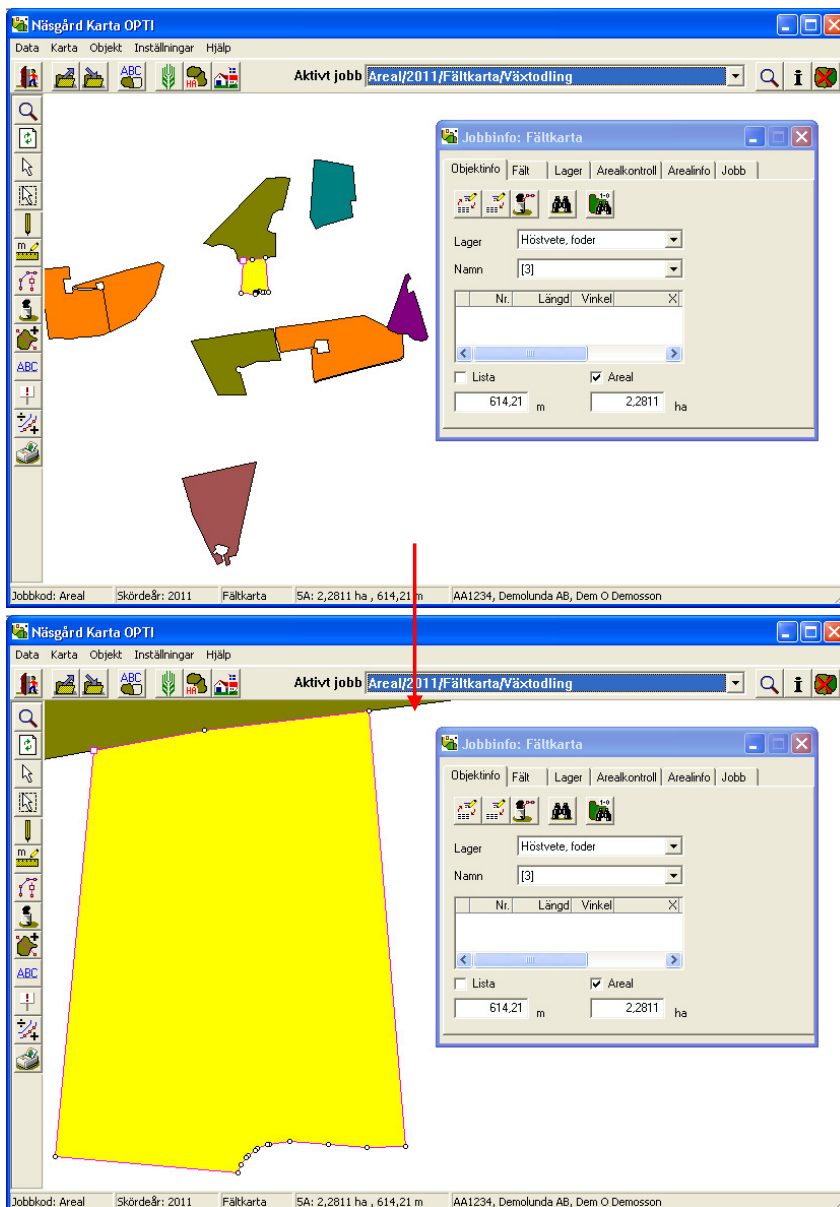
Näsgård Karta OPTI

Data Karta Objekt Inställningar Hjälp

ABC

Aktivt jobb Areal/2011/Fältkarta/Växtodling

Jobbinfo: Fältkarta

Objektinfo | Fält | Lager | Arealkontroll | Arealinfo | Jobb

Lager Höstvete, foder

Namn [3]

| Nr. | Längd | Vinkel |
|---|---|---|

Lista

Areal

614,21 m

2,2811 ha

ABC

Jobbkod: Areal | Skördeår: 2011 | Fältkarta | 5A: 2,2811 ha , 614,21 m | AA1234, Demolunda AB, Dem O Demosson

Näsgård Karta OPTI

Data Karta Objekt Inställningar Hjälp

ABC

Aktivt jobb Areal/2011/Fältkarta/Växtodling

Jobbinfo: Fältkarta

Objektinfo | Fält | Lager | Arealkontroll | Arealinfo | Jobb

Lager Höstvete, foder

Namn [3]

| Nr. | Längd | Vinkel |
|---|---|---|

Lista

Areal

614,21 m

2,2811 ha

ABC

Jobbkod: Areal | Skördeår: 2011 | Fältkarta | 5A: 2,2811 ha , 614,21 m | AA1234, Demolunda AB, Dem O Demosson